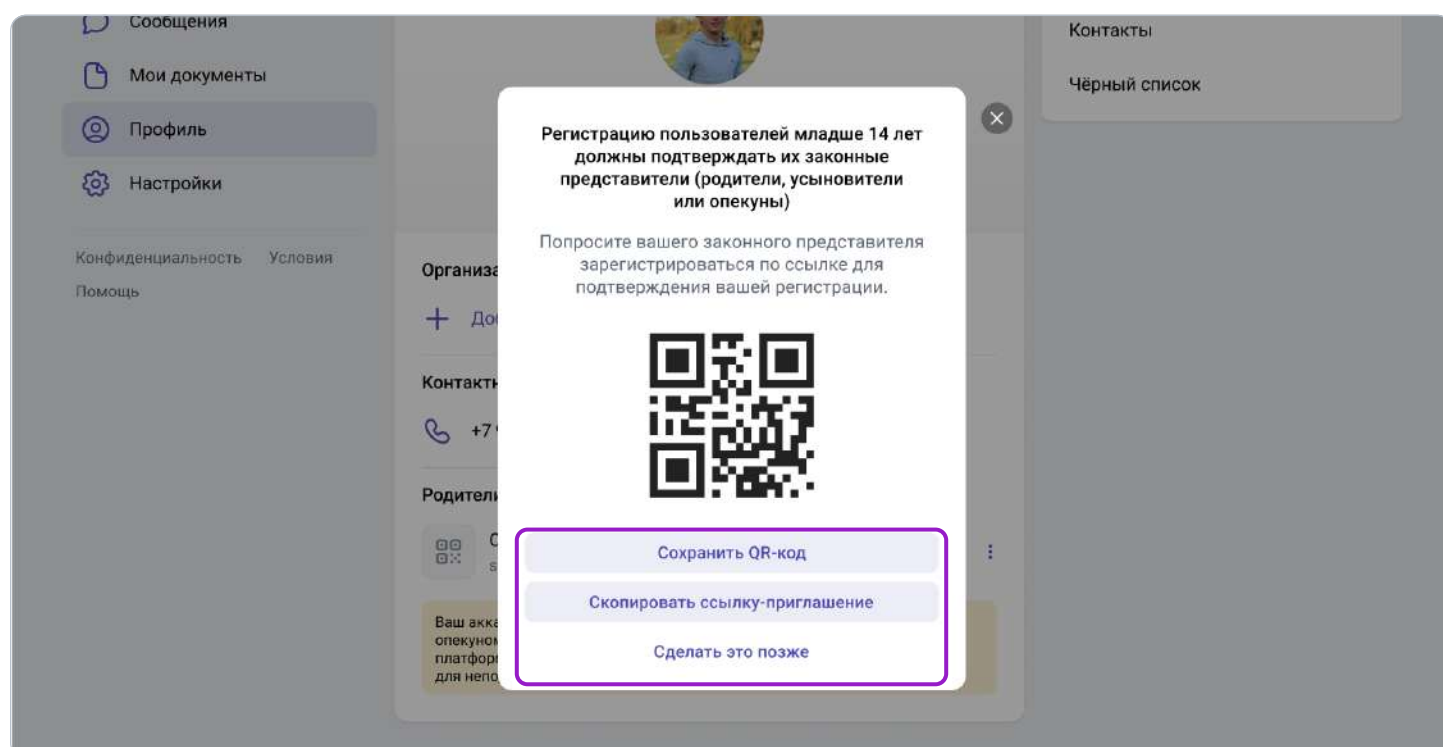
Сообщения

Мои документы

Профиль

Настройки

Конфиденциальность Условия

Помощь

Организа

+ До

Контакт

+7

Родители

Ваш акка
опекуном
платфор
для непо

Контакты

Чёрный список

Регистрацию пользователей младше 14 лет должны подтверждать их законные представители (родители, усыновители или опекуны)

Попросите вашего законного представителя зарегистрироваться по ссылке для подтверждения вашей регистрации.

Сохранить QR-код

Скопировать ссылку-приглашение

Сделать это позже